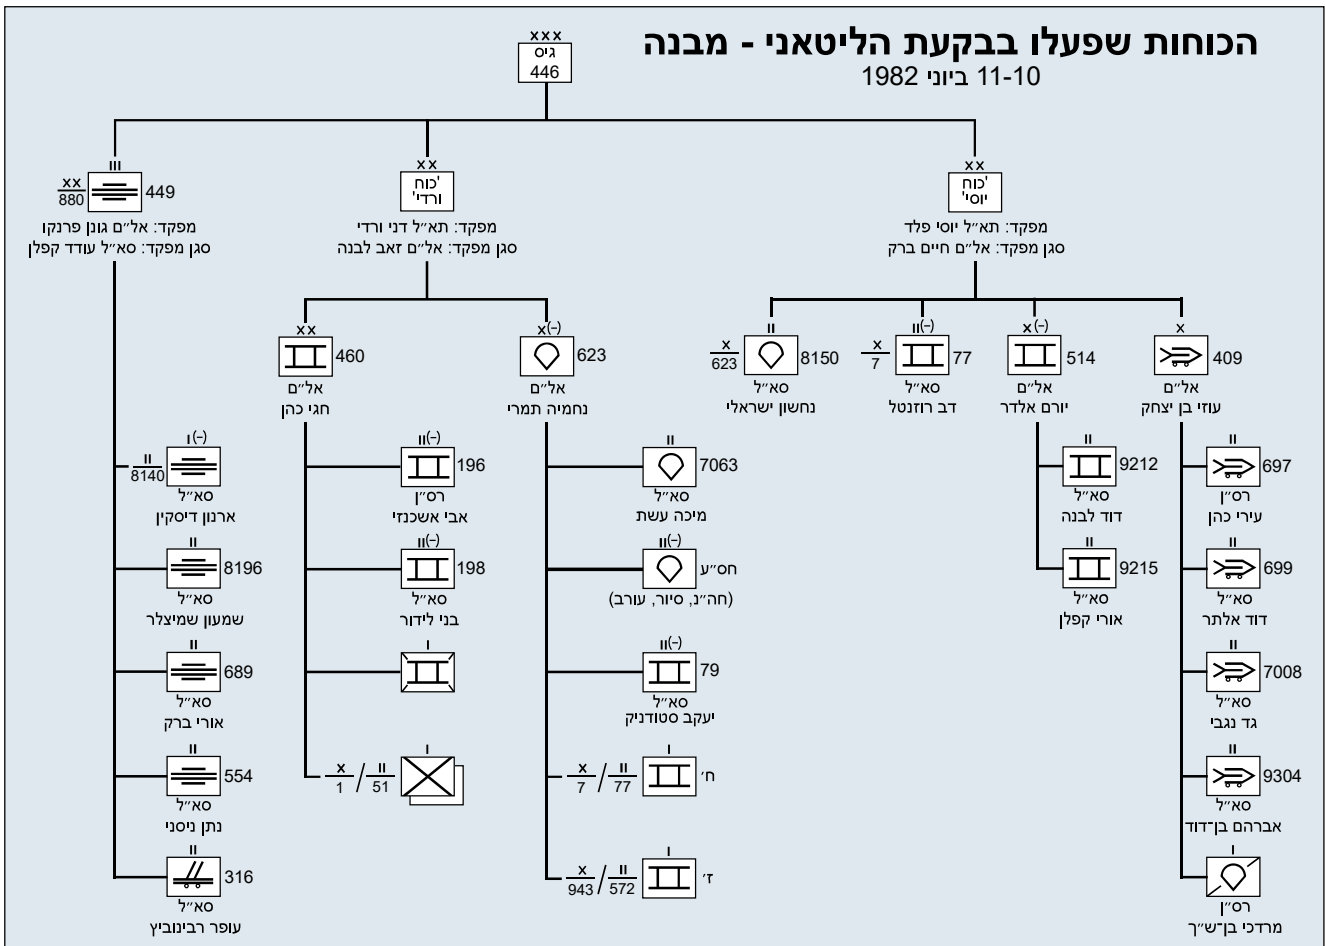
הכוחות שפעלו בבקעת הליטאני - מבנה
10-11 ביוני 1982

xxx
גיס
446

III
xx
880
449
מפקד: אל״ם גונן פרנקו
סגן מפקד: סא״ל עודד קפלן

xx
'כוח ורדי'
מפקד: תא״ל דני ורדי
סגן מפקד: אל״ם זאב לבנה

xx
'כוח יוסי'
מפקד: תא״ל יוסי פלד
סגן מפקד: אל״ם חיים ברק

xx
460
אל״ם
חגי כהן

x(-)
623
אל״ם
נחמיה תמרי

II
x
623
8150
סא״ל
נחשון ישראלי

II(-)
x
7
77
סא״ל
דב רוזנטל

x(-)
514
אל״ם
יורם אלדר

x
409
אל״ם
עוזי בן יצחק

I(-)
II
8140
סא״ל
ארנון דיסקין

II
8196
סא״ל
שמעון שמיצלר

II
689
סא״ל
אורי ברק

II
554
סא״ל
נתן ניסני

II
316
סא״ל
עופר רבינוביץ

II(-)
196
רס״ן
אבי אשכנזי

II(-)
198
סא״ל
בני לידור

I

I
x
1
II
51

II
7063
סא״ל
מיכה עשת

II(-)
חס״ע
(חה״נ, סיור, עורב)

II(-)
79
סא״ל
יעקב סטודניק

I
x
7
II
77
ח'

I
x
943
II
572
ז'

II
9212
סא״ל
דוד לבנה

II
9215
סא״ל
אורי קפלן

II
697
רס״ן
עירי כהן

II
699
סא״ל
דוד אלתר

II
7008
סא״ל
גד נגבי

II
9304
סא״ל
אברהם בן-דוד

I
רס״ן
מרדכי בן-ש״ך